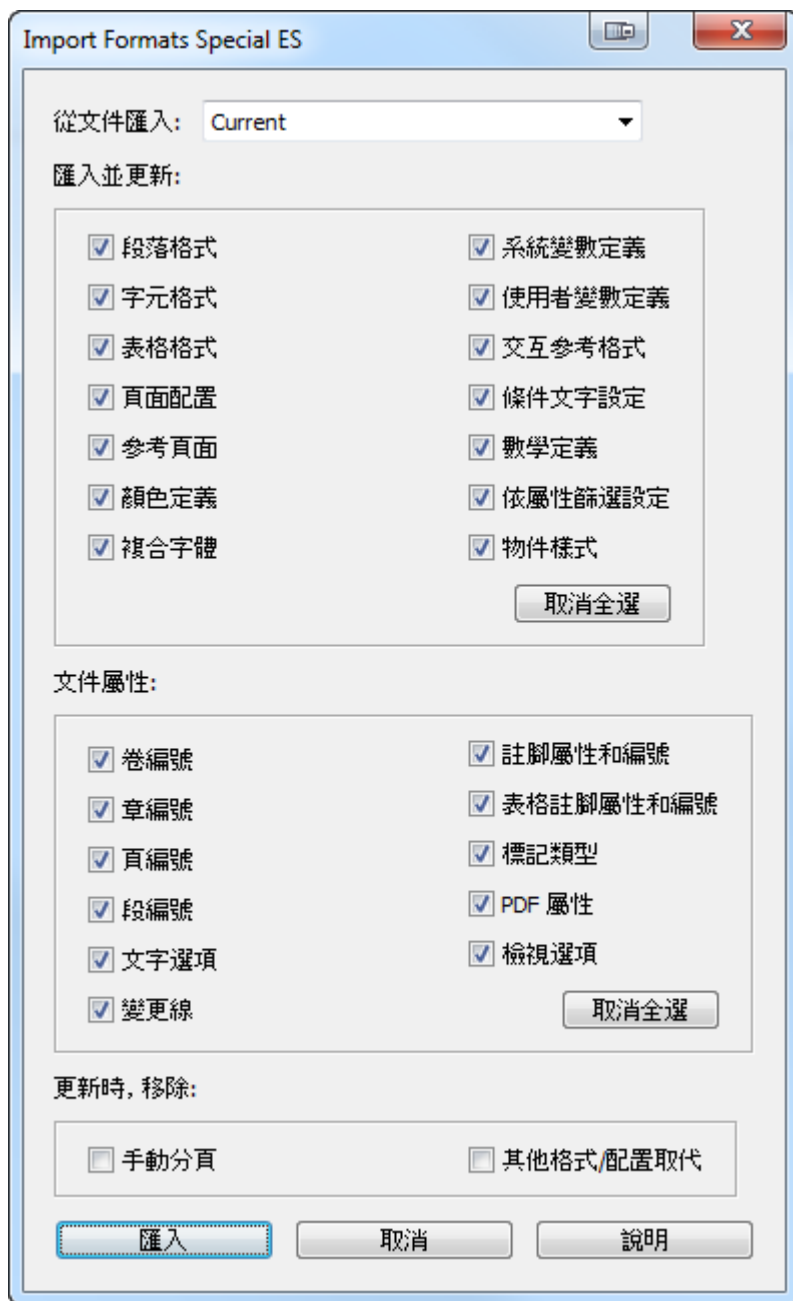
Import Formats Special ES

從文件匯入: Current

匯入並更新:

段落格式
字元格式
表格格式
頁面配置
參考頁面
顏色定義
複合字體

系統變數定義
使用者變數定義
交互參考格式
條件文字設定
數學定義
依屬性篩選設定
物件樣式

取消全選

文件屬性:

卷編號
章編號
頁編號
段編號
文字選項
變更線

註腳屬性和編號
表格註腳屬性和編號
標記類型
PDF 屬性
檢視選項

取消全選

更新時, 移除:

手動分頁
其他格式/配置取代

匯入
取消
說明